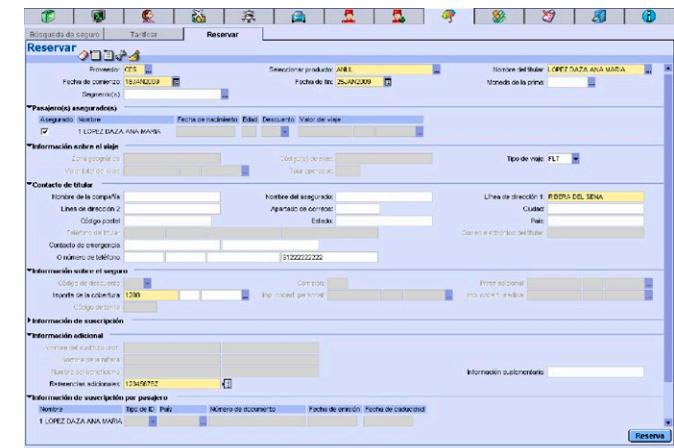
Búsqueda de seguro | Tarificar | Reservar

Reservar

Proveedor: CES
Seleccionar producto: ANUL
Nombre del titular: LOPEZ DAZA ANA MARIA
Fecha de comienzo: 18JAN2009
Fecha de fin: 25JAN2009
Moneda de la prima:
Segmento(s):

▾Pasajero(s) asegurado(s)

| Asegurado | Nombre | Fecha de nacimiento | Edad | Descuento | Valor del viaje |
|---|---|---|---|---|---|
| ☑ | 1 LOPEZ DAZA ANA MARIA | | | | |

▾Información sobre el viaje
Zona geográfica:
Código(s) de viaje:
Tipo de viaje: FLT
Valor total del viaje:
Tasa aplicable:

▾Contacto de titular
Nombre de la compañía:
Nombre del asegurado:
Línea de dirección 1: RIBERA DEL SENA
Línea de dirección 2:
Apartado de correos:
Ciudad:
Código postal:
Estado:
País:
Teléfono del titular:
Correo electrónico del titular:
Contacto de emergencia:
O número de teléfono: 912222222222

▾Información sobre el seguro
Código de descuento:
Comisión:
Prima adicional:
Importe de la cobertura: 1200
Ind. cobert. personal:
Ind. cobert. médica:
Código de tarifa:

▸Información de suscripción

▾Información adicional
Nombre del contacto 2:
Nombre de la agencia:
Número de beneficiario:
Información suplementaria:
Referencias adicionales: 123456762

▾Información de suscripción por pasajero

| Nombre | Tipo de ID | País | Número de documento | Fecha de emisión | Fecha de caducidad |
|---|---|---|---|---|---|
| 1 LOPEZ DAZA ANA MARIA | | | | | |

Reserva